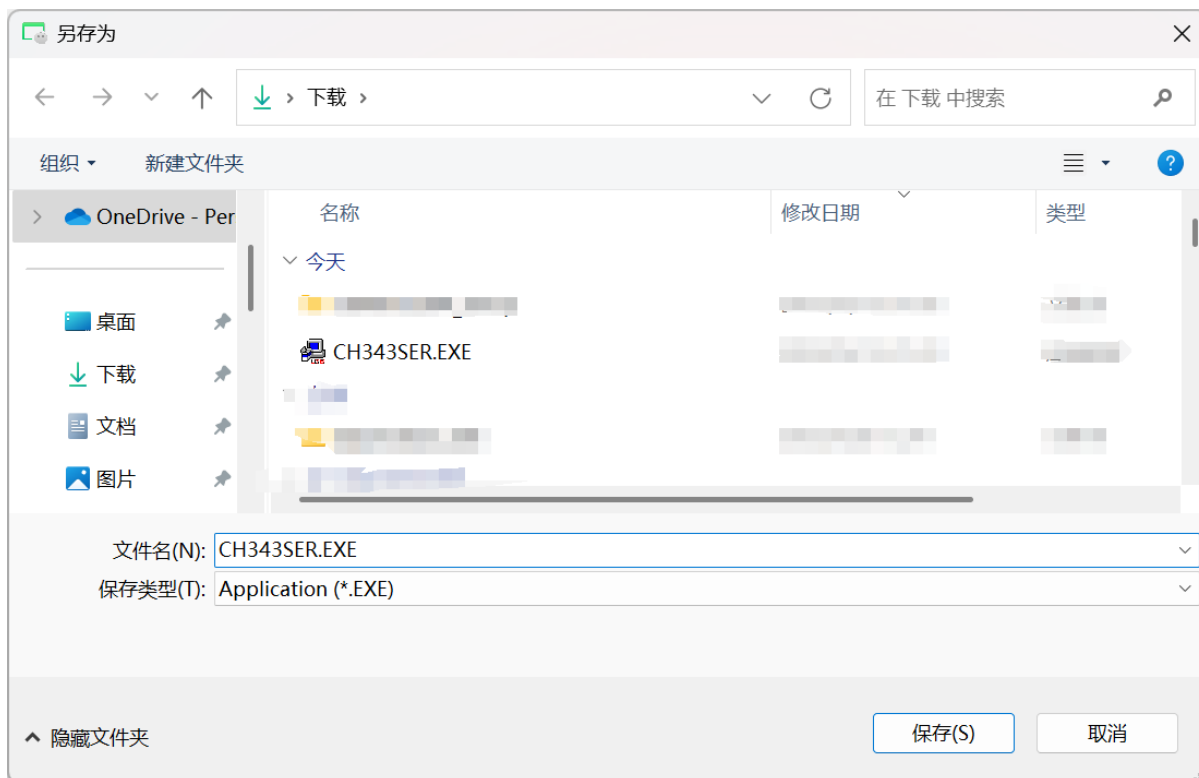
另存为

下载 >

在 下载 中搜索

组织 ▾　新建文件夹

OneDrive - Per

桌面
下载
文档
图片

名称　修改日期　类型

今天

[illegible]
CH343SER.EXE
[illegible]
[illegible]

文件名(N): CH343SER.EXE
保存类型(T): Application (*.EXE)

隐藏文件夹

保存(S)　取消